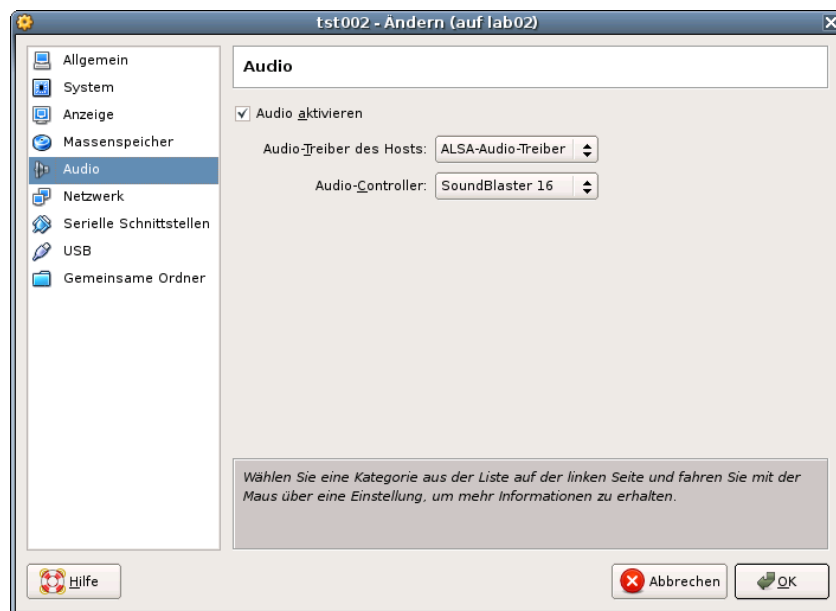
tst002 - Ändern (auf lab02)

Allgemein
System
Anzeige
Massenspeicher
Audio
Netzwerk
Serielle Schnittstellen
USB
Gemeinsame Ordner

Audio

✓ Audio aktivieren

Audio-Treiber des Hosts: ALSA-Audio-Treiber

Audio-Controller: SoundBlaster 16

Wählen Sie eine Kategorie aus der Liste auf der linken Seite und fahren Sie mit der Maus über eine Einstellung, um mehr Informationen zu erhalten.

Hilfe

Abbrechen

OK